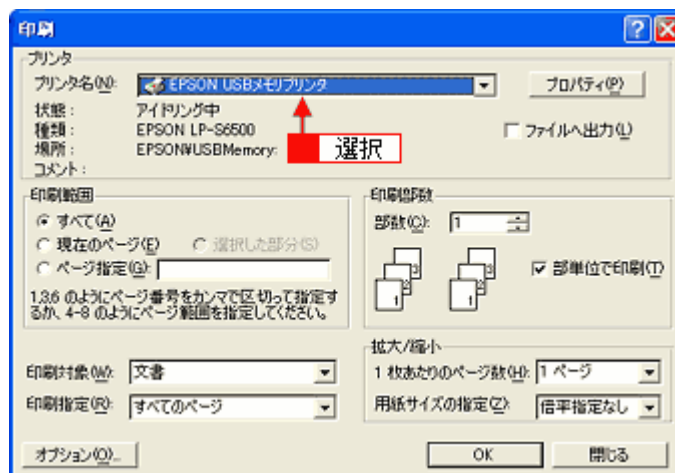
印刷

プリンタ

プリンタ名(N): EPSON USBメモリプリンタ

プロパティ(P)

状態: アイドリング中

種類: EPSON LP-S6500

場所: EPSON¥USBMemory:

コメント:

選択

ファイルへ出力(L)

印刷範囲

すべて(A)

現在のページ(E)

選択した部分(S)

ページ指定(G):

1,3,6 のようにページ番号をカンマで区切って指定するか、4-8 のようにページ範囲を指定してください。

印刷部数

部数(C): 1

1 2 3 1 2 3

部単位で印刷(T)

拡大/縮小

印刷対象(W): 文書

1 枚あたりのページ数(H): 1 ページ

印刷指定(R): すべてのページ

用紙サイズの指定(Z): 倍率指定なし

オプション(O)...

OK

閉じる